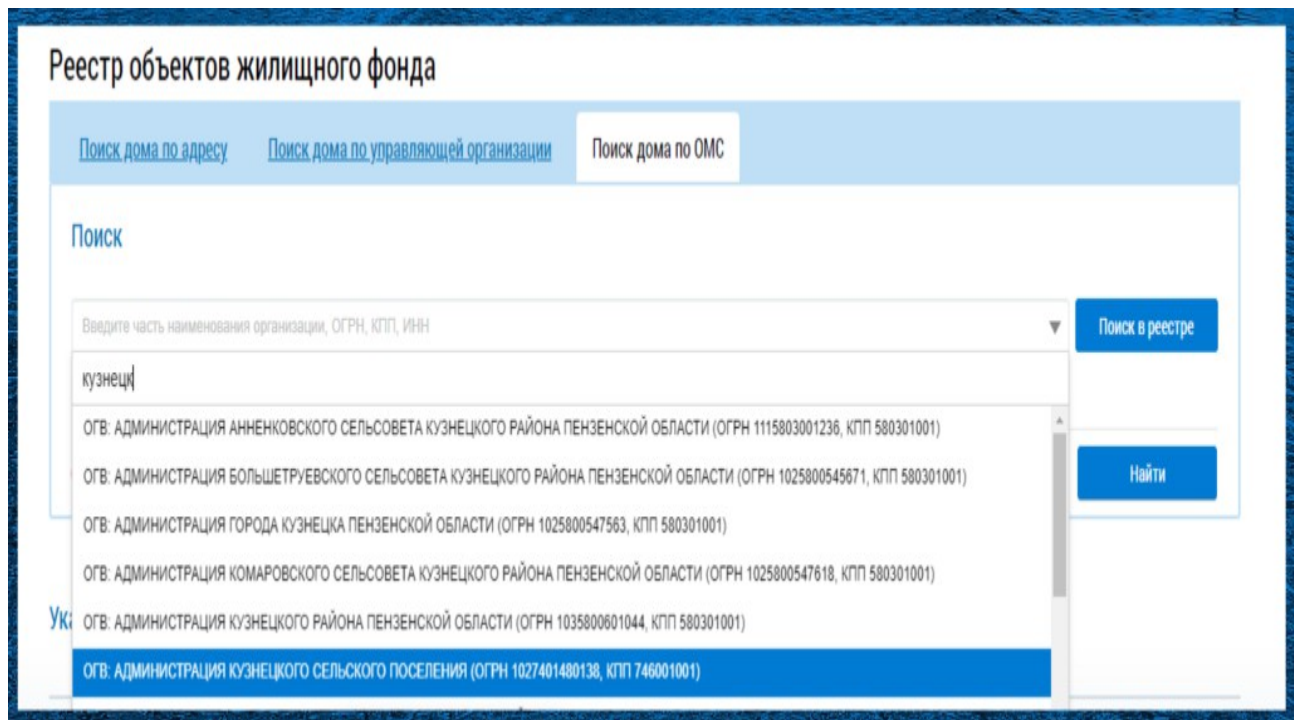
Реестр объектов жилищного фонда

Поиск дома по адресу | Поиск дома по управляющей организации | Поиск дома по ОМС

Поиск

Введите часть наименования организации, ОГРН, КПП, ИНН

Поиск в реестре

кузнецк

ОГВ: АДМИНИСТРАЦИЯ АННЕНКОВСКОГО СЕЛЬСОВЕТА КУЗНЕЦКОГО РАЙОНА ПЕНЗЕНСКОЙ ОБЛАСТИ (ОГРН 1115803001236, КПП 580301001)

ОГВ: АДМИНИСТРАЦИЯ БОЛЬШЕТРУЕВСКОГО СЕЛЬСОВЕТА КУЗНЕЦКОГО РАЙОНА ПЕНЗЕНСКОЙ ОБЛАСТИ (ОГРН 1025800545671, КПП 580301001)

ОГВ: АДМИНИСТРАЦИЯ ГОРОДА КУЗНЕЦКА ПЕНЗЕНСКОЙ ОБЛАСТИ (ОГРН 1025800547563, КПП 580301001)

ОГВ: АДМИНИСТРАЦИЯ КОМАРОВСКОГО СЕЛЬСОВЕТА КУЗНЕЦКОГО РАЙОНА ПЕНЗЕНСКОЙ ОБЛАСТИ (ОГРН 1025800547618, КПП 580301001)

ОГВ: АДМИНИСТРАЦИЯ КУЗНЕЦКОГО РАЙОНА ПЕНЗЕНСКОЙ ОБЛАСТИ (ОГРН 1035800601044, КПП 580301001)

ОГВ: АДМИНИСТРАЦИЯ КУЗНЕЦКОГО СЕЛЬСКОГО ПОСЕЛЕНИЯ (ОГРН 1027401480138, КПП 746001001)

Найти

Ук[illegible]